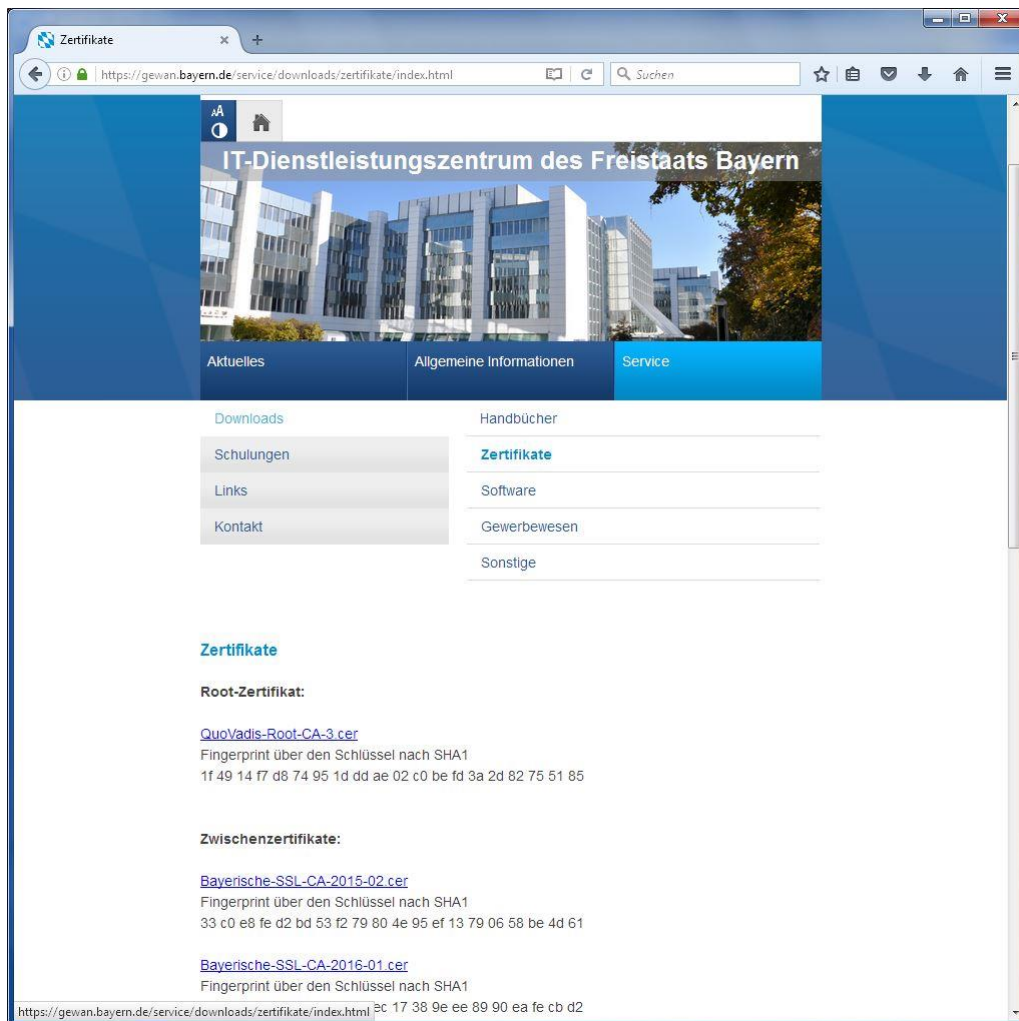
Zertifikate

https://gewan.bayern.de/service/downloads/zertifikate/index.html

Suchen

IT-Dienstleistungszentrum des Freistaats Bayern

Aktuelles

Allgemeine Informationen

Service

Downloads

Schulungen

Links

Kontakt

Handbücher

Zertifikate

Software

Gewerbewesen

Sonstige

Zertifikate

Root-Zertifikat:

QuoVadis-Root-CA-3.cer
Fingerprint über den Schlüssel nach SHA1
1f 49 14 f7 d8 74 95 1d dd ae 02 c0 be fd 3a 2d 82 75 51 85

Zwischenzertifikate:

Bayerische-SSL-CA-2015-02.cer
Fingerprint über den Schlüssel nach SHA1
33 c0 e8 fe d2 bd 53 f2 79 80 4e 95 ef 13 79 06 58 be 4d 61

Bayerische-SSL-CA-2016-01.cer
Fingerprint über den Schlüssel nach SHA1
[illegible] ec 17 38 9e ee 89 90 ea fe cb d2

https://gewan.bayern.de/service/downloads/zertifikate/index.html